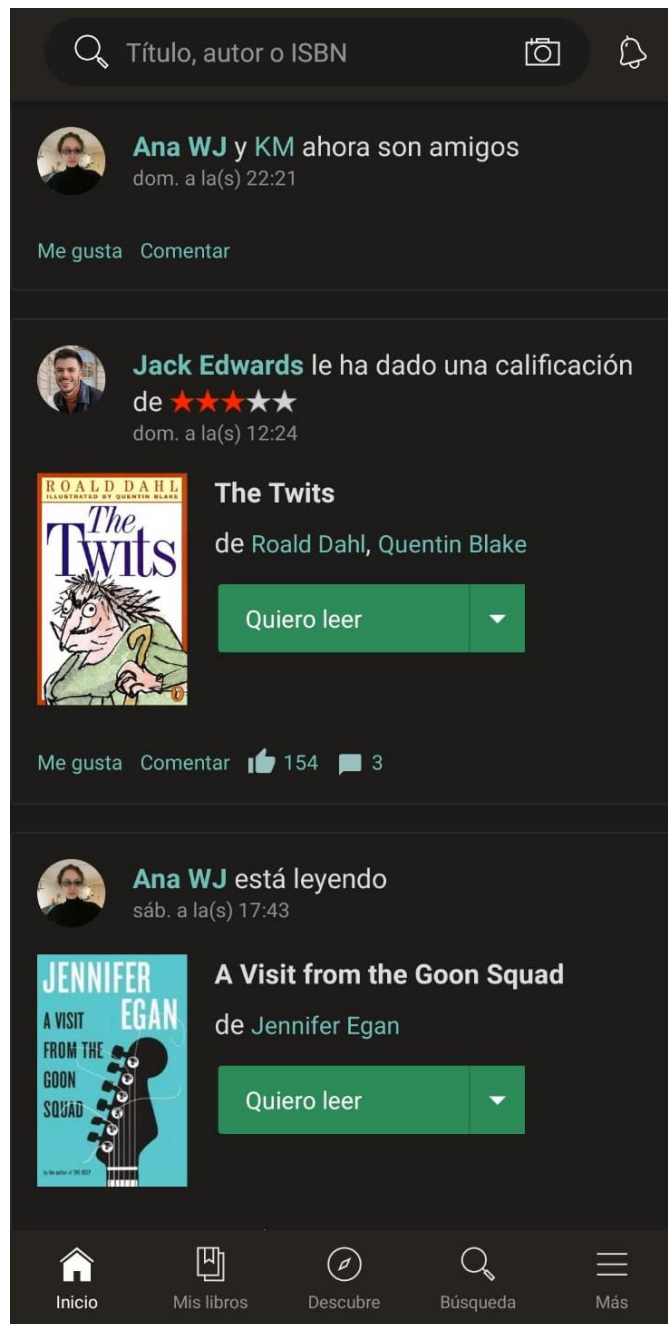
Título, autor o ISBN

Ana WJ y KM ahora son amigos
dom. a la(s) 22:21

Me gusta Comentar

Jack Edwards le ha dado una calificación de ★★★★★
dom. a la(s) 12:24

ROALD DAHL
ILLUSTRATED BY QUENTIN BLAKE
The Twits

The Twits
de Roald Dahl, Quentin Blake

Quiero leer

Me gusta Comentar 154 3

Ana WJ está leyendo
sáb. a la(s) 17:43

JENNIFER EGAN
A VISIT FROM THE GOON SQUAD
by the author of THE KEEP

A Visit from the Goon Squad
de Jennifer Egan

Quiero leer

Inicio Mis libros Descubre Búsqueda Más